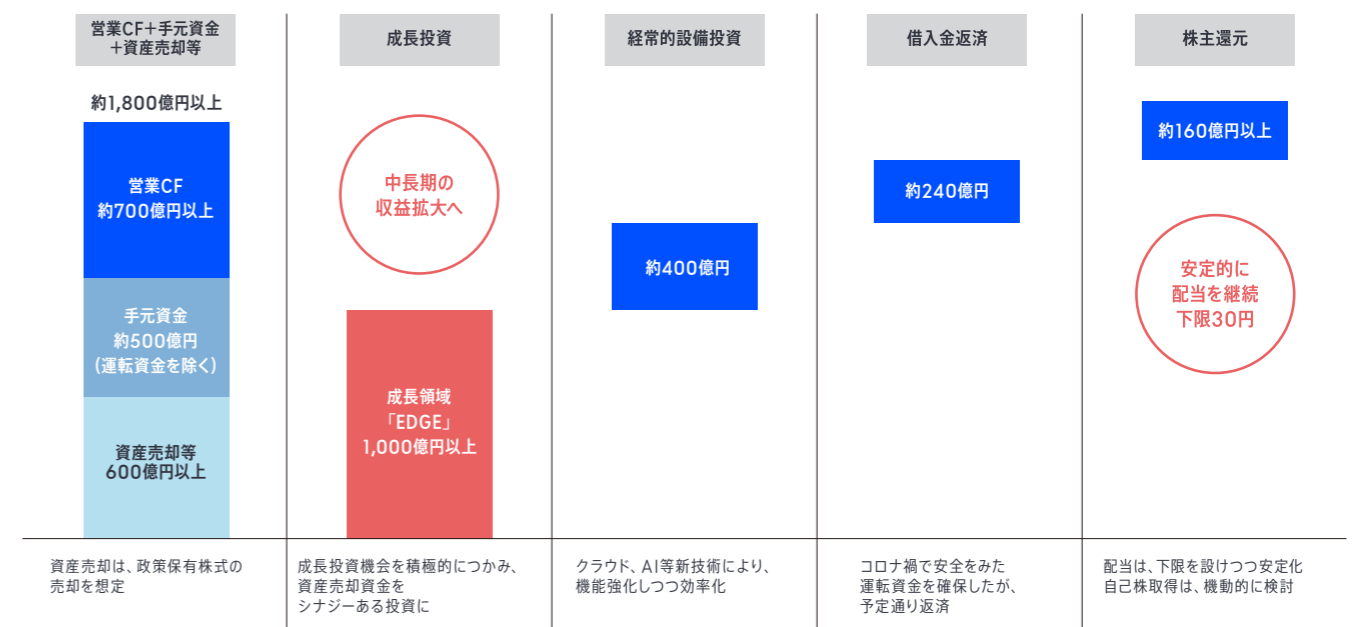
営業CF+手元資金
+資産売却等

約1,800億円以上

営業CF
約700億円以上

手元資金
約500億円
(運転資金を除く)

資産売却等
600億円以上

資産売却は、政策保有株式の売却を想定

成長投資

中長期の
収益拡大へ

成長領域
「EDGE」
1,000億円以上

成長投資機会を積極的につかみ、資産売却資金をシナジーある投資に

経常的設備投資

約400億円

クラウド、AI等新技術により、機能強化しつつ効率化

借入金返済

約240億円

コロナ禍で安全をみた運転資金を確保したが、予定通り返済

株主還元

約160億円以上

安定的に
配当を継続
下限30円

配当は、下限を設けつつ安定化
自己株取得は、機動的に検討